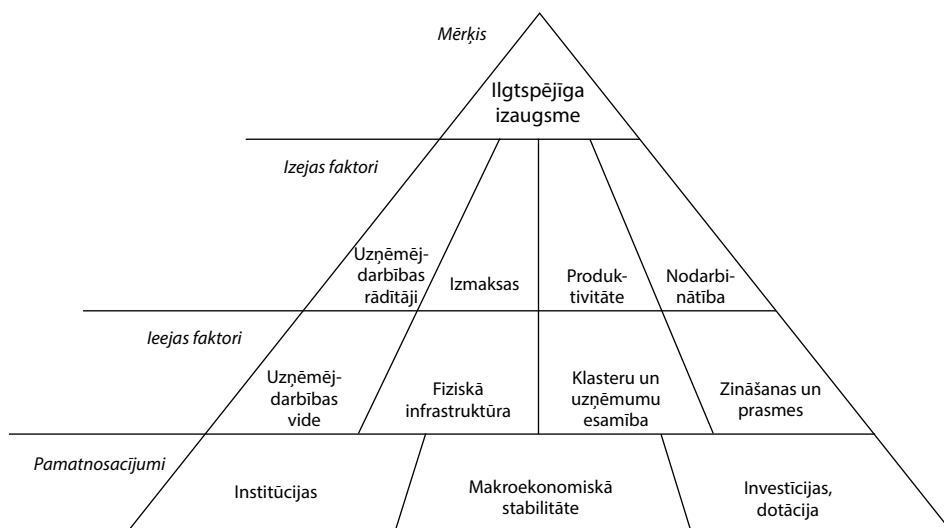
Mērķis

Ilgtspējīga izaugsme

Izejas faktori

Uzņēmējdarbības rādītāji

Izmaksas

Produktivitāte

Nodarbinātība

Ieejas faktori

Uzņēmējdarbības vide

Fiziskā infrastruktūra

Klasteru un uzņēmumu esamība

Zināšanas un prasmes

Pamatnosacījumi

Institūcijas

Makroekonomiskā stabilitāte

Investīcijas, dotācija